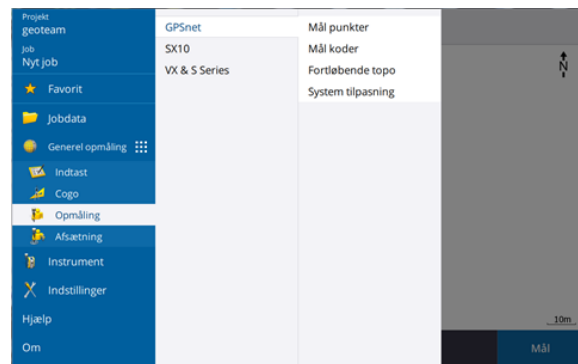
Projekt
geoteam
Job
Nyt job
Favorit
Jobdata
Generel opmåling
Indtast
Cogo
Opmåling
Afsætning
Instrument
Indstillinger
Hjælp
Om

GPSnet
SX10
VX & S Series

Mål punkter
Mål koder
Fortløbende topo
System tilpasning

N

10m
Mål